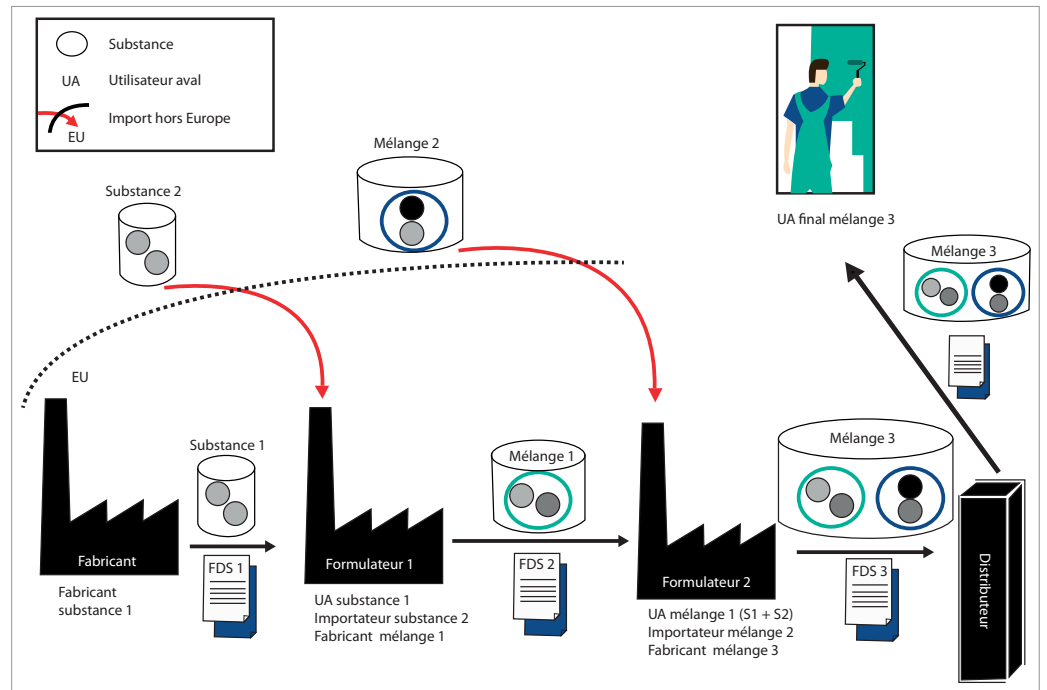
Substance
UA Utilisateur aval
EU Import hors Europe

Mélange 2

Substance 2

UA final mélange 3

Mélange 3

EU

Substance 1

Fabricant

Fabricant substance 1

FDS 1

Formulateur 1

UA substance 1
Importateur substance 2
Fabricant mélange 1

Mélange 1

FDS 2

Formulateur 2

UA mélange 1 (S1 + S2)
Importateur mélange 2
Fabricant mélange 3

Mélange 3

FDS 3

Distributeur